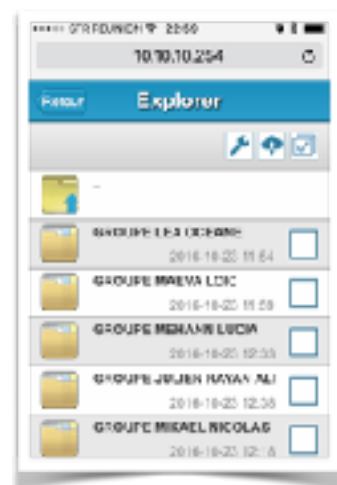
••••• SFR FOUNDIN 22:50

10.10.10.254

Retour Explorer

..

GROUPE LEA OCEANE
2016-10-20 11:54

GROUPE MAEVA LOIC
2016-10-20 11:59

GROUPE MEHANN LUCIA
2016-10-20 12:33

GROUPE JULIEN RAYAN ALI
2016-10-20 12:36

GROUPE MIKAEL NICOLAS
2016-10-20 12:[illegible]